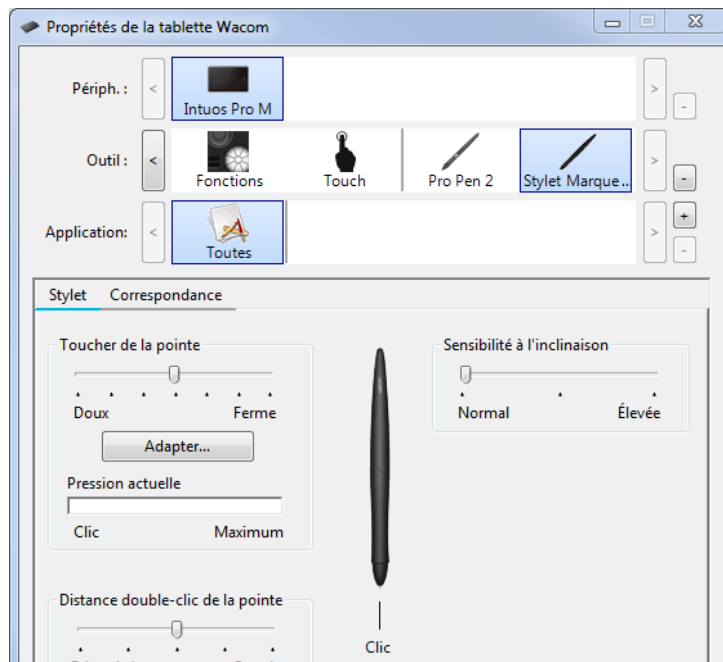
Propriétés de la tablette Wacom

Périph. :
<
Intuos Pro M
>
-

Outil :
<
Fonctions
Touch
Pro Pen 2
Stylet Marque ..
>
-

Application:
<
Toutes
>
+
-

Stylet
Correspondance

Toucher de la pointe
Doux
Ferme
Adapter...
Pression actuelle
Clic
Maximum

Sensibilité à l'inclinaison
Normal
Élevée

Distance double-clic de la pointe
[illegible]
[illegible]

Clic